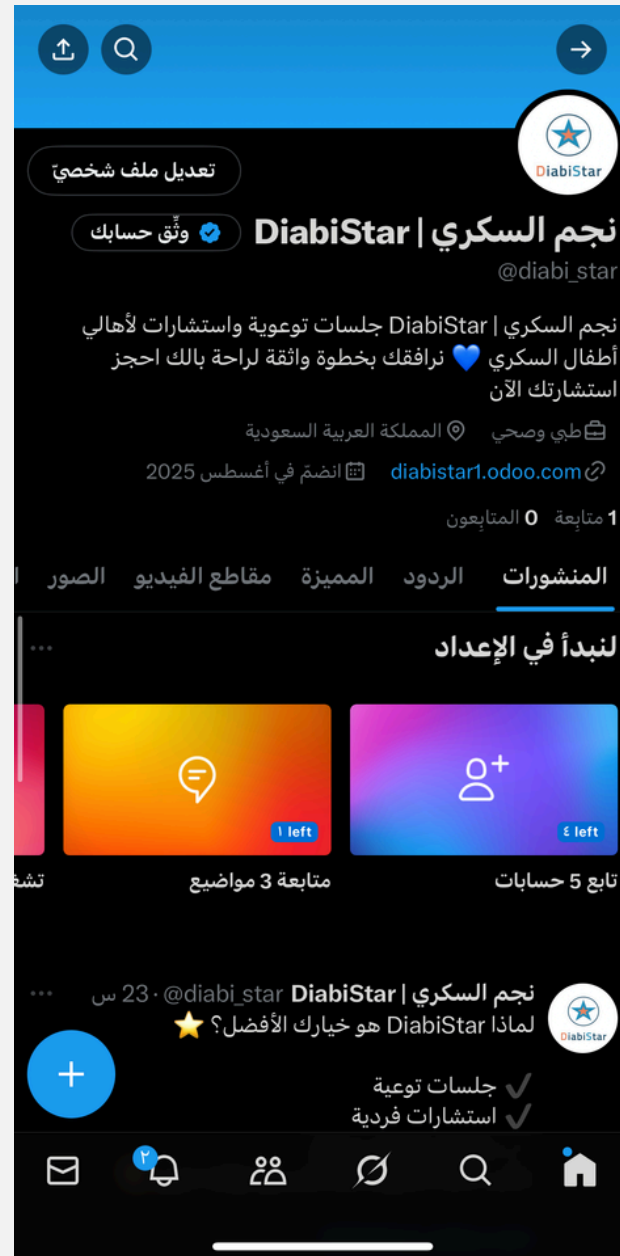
DiabiStar

تعديل ملف شخصيّ

نجم السكري | DiabiStar

وثّق حسابك

@diabi_star

نجم السكري | DiabiStar جلسات توعوية واستشارات لأهالي أطفال السكري 💙 نرافقك بخطوة واثقة لراحة بالك احجز استشارتك الآن

طبي وصحي المملكة العربية السعودية

diabistar1.odoo.com انضمّ في أغسطس 2025

1 متابِعة 0 المتابِعون

المنشورات الردود المميزة مقاطع الفيديو الصور ا

لنبدأ في الإعداد

٤ left

١ left

تابع 5 حسابات

متابعة 3 مواضيع

تشف

نجم السكري | DiabiStar @diabi_star · 23 س

DiabiStar

لماذا DiabiStar هو خيارك الأفضل؟ ⭐

✓ جلسات توعوية

✓ استشارات فردية

٢